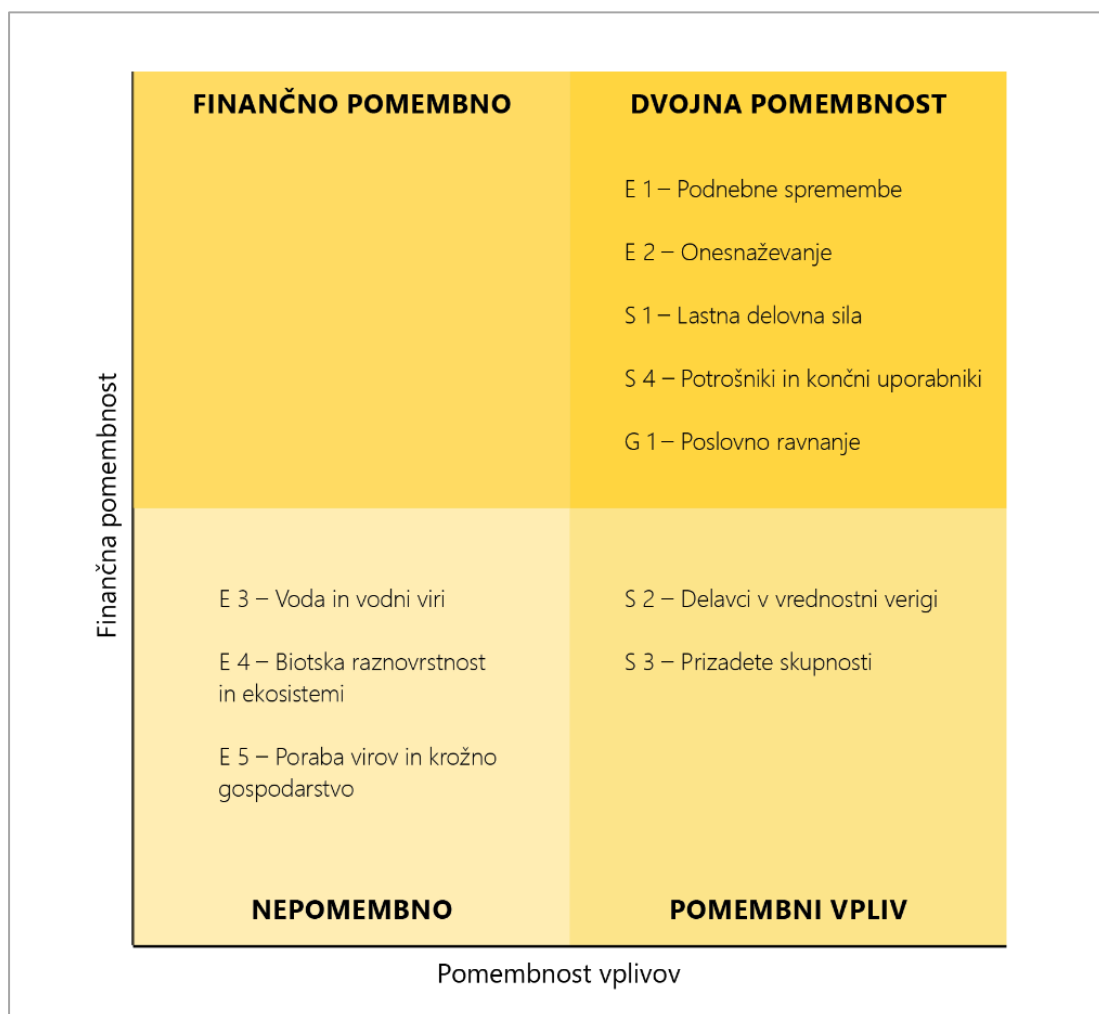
FINANČNO POMEMBNO

DVOJNA POMEMBNOST

E 1 – Podnebne spremembe

E 2 – Onesnaževanje

S 1 – Lastna delovna sila

S 4 – Potrošniki in končni uporabniki

G 1 – Poslovno ravnanje

Finančna pomembnost

E 3 – Voda in vodni viri

E 4 – Biotska raznovrstnost in ekosistemi

E 5 – Poraba virov in krožno gospodarstvo

S 2 – Delavci v vrednostni verigi

S 3 – Prizadete skupnosti

NEPOMEMBNO

POMEMBNI VPLIV

Pomembnost vplivov